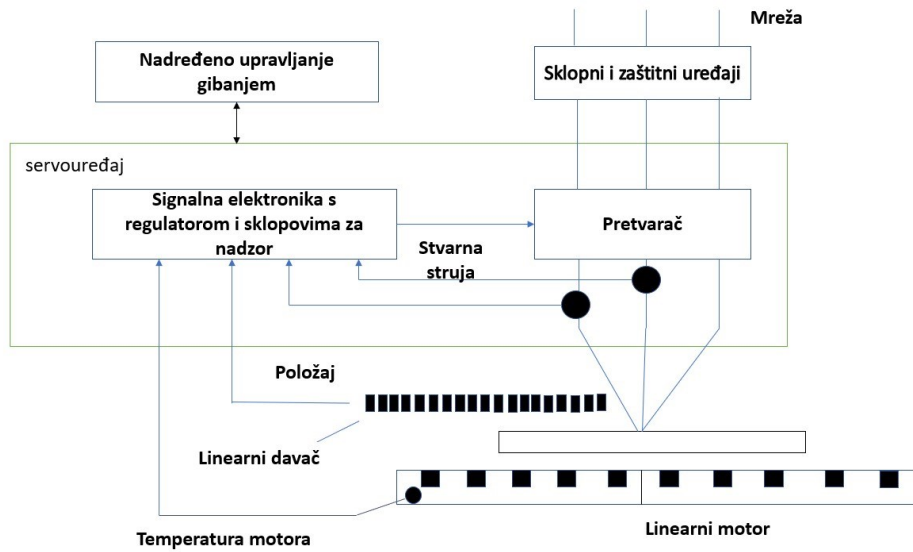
Mreža

Nadređeno upravljanje gibanjem

Sklopni i zaštitni uređaji

servouređaj

Signalna elektronika s regulatorom i sklopovima za nadzor

Pretvarač

Stvarna struja

Položaj

Linearni davač

Temperatura motora

Linearni motor